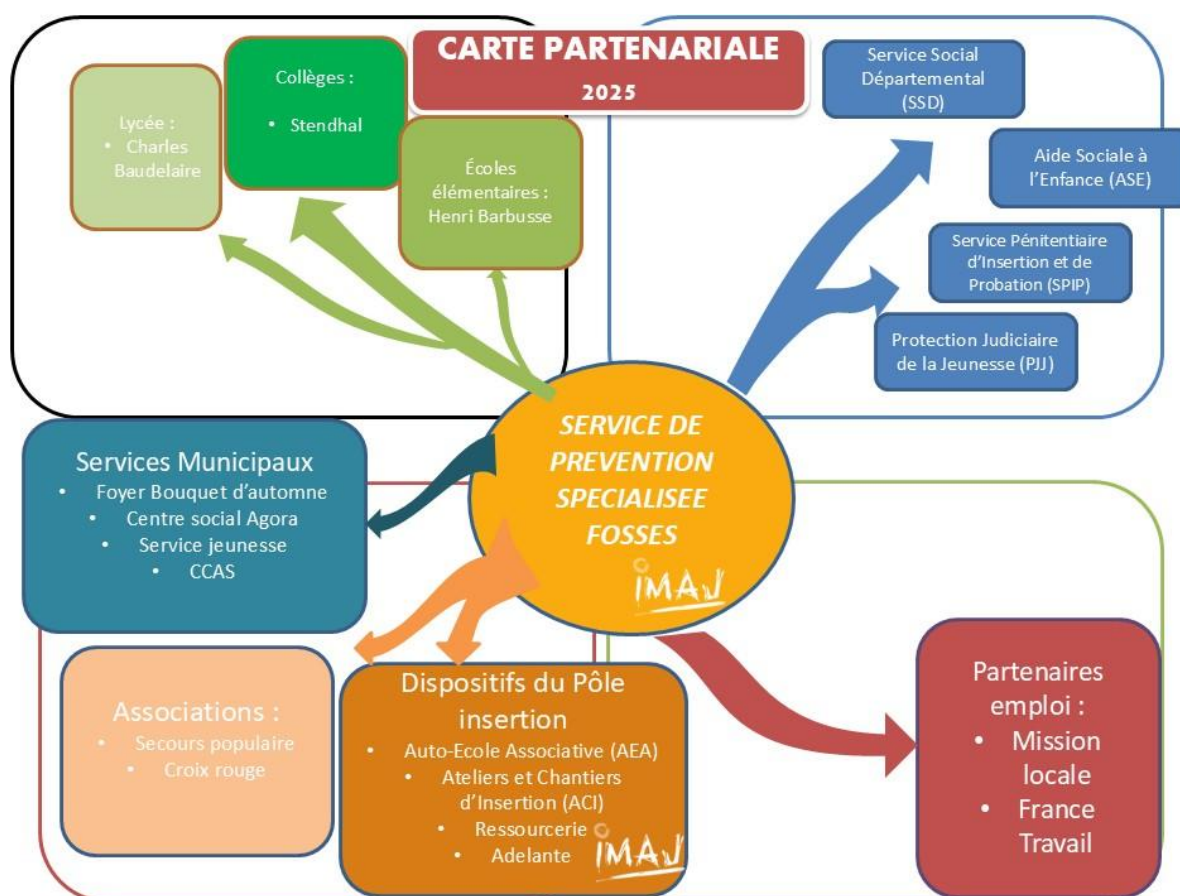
CARTE PARTENARIALE
2025

Lycée :
• Charles Baudelaire

Collèges :
• Stendhal

Écoles élémentaires : Henri Barbusse

Service Social Départemental (SSD)

Aide Sociale à l'Enfance (ASE)

Service Pénitentiaire d'Insertion et de Probation (SPIP)

Protection Judiciaire de la Jeunesse (PJJ)

SERVICE DE PREVENTION SPECIALISEE FOSSES
IMAJ

Services Municipaux
• Foyer Bouquet d'automne
• Centre social Agora
• Service jeunesse
• CCAS

Associations :
• Secours populaire
• Croix rouge

Dispositifs du Pôle insertion
• Auto-Ecole Associative (AEA)
• Ateliers et Chantiers d'Insertion (ACI)
• Ressourcerie
• Adelante
IMAJ

Partenaires emploi :
• Mission locale
• France Travail